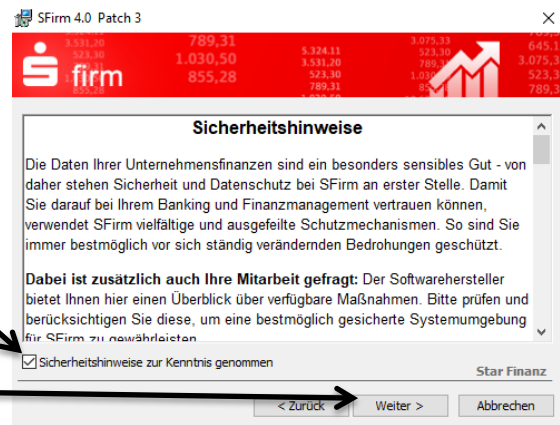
SFirm 4.0 Patch 3

firm

789,31
1.030,50
855,28
5.324,11
523,30
523,30
789,31
3.075,33
523,30
3.075,33
645,1
3.531,20

Sicherheitshinweise

Die Daten Ihrer Unternehmensfinanzen sind ein besonders sensibles Gut - von daher stehen Sicherheit und Datenschutz bei SFirm an erster Stelle. Damit Sie darauf bei Ihrem Banking und Finanzmanagement vertrauen können, verwendet SFirm vielfältige und ausgefeilte Schutzmechanismen. So sind Sie immer bestmöglich vor sich ständig verändernden Bedrohungen geschützt.

Dabei ist zusätzlich auch Ihre Mitarbeit gefragt: Der Softwarehersteller bietet Ihnen hier einen Überblick über verfügbare Maßnahmen. Bitte prüfen und berücksichtigen Sie diese, um eine bestmöglich gesicherte Systemumgebung für SFirm zu gewährleisten

Sicherheitshinweise zur Kenntnis genommen

Star Finanz

< Zurück

Weiter >

Abbrechen